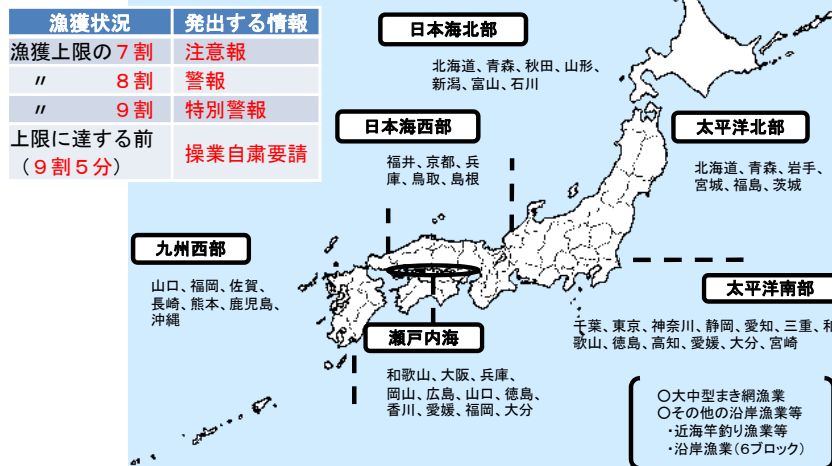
| 漁獲状況 | 発出する情報 |
|---|---|
| 漁獲上限の７割 | 注意報 |
| 〃　　　８割 | 警報 |
| 〃　　　９割 | 特別警報 |
| 上限に達する前（９割５分） | 操業自粛要請 |

日本海北部
北海道、青森、秋田、山形、新潟、富山、石川

日本海西部
福井、京都、兵庫、鳥取、島根

太平洋北部
北海道、青森、岩手、宮城、福島、茨城

九州西部
山口、福岡、佐賀、長崎、熊本、鹿児島、沖縄

太平洋南部
千葉、東京、神奈川、静岡、愛知、三重、和歌山、徳島、高知、愛媛、大分、宮崎

瀬戸内海
和歌山、大阪、兵庫、岡山、広島、山口、徳島、香川、愛媛、福岡、大分

○大中型まき網漁業
○その他の沿岸漁業等
・近海竿釣り漁業等
・沿岸漁業（6ブロック）